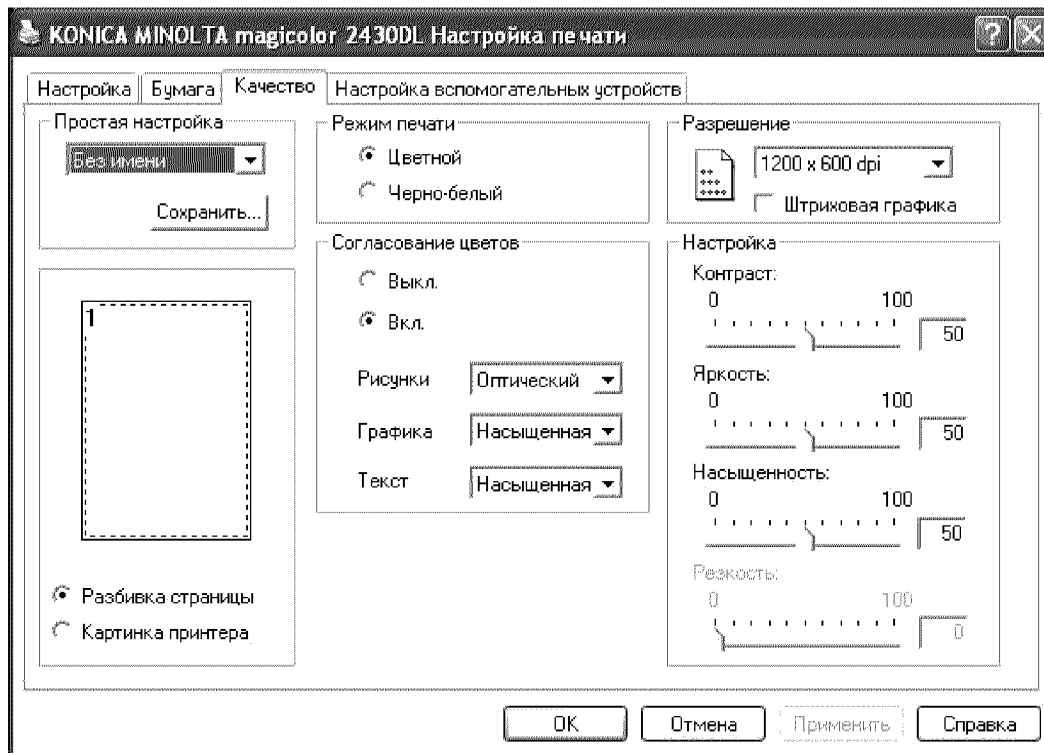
KONICA MINOLTA magicolor 2430DL Настройка печати

Настройка | Бумага | Качество | Настройка вспомогательных устройств

Простая настройка
Без имени
Сохранить...

1

Разбивка страницы
Картинка принтера

Режим печати
Цветной
Черно-белый

Согласование цветов
Выкл.
Вкл.
Рисунки Оптический
Графика Насыщенная
Текст Насыщенная

Разрешение
1200 x 600 dpi
Штриховая графика

Настройка
Контраст:
0 100
50
Яркость:
0 100
50
Насыщенность:
0 100
50
Резкость:
0 100
0

OK | Отмена | Применить | Справка